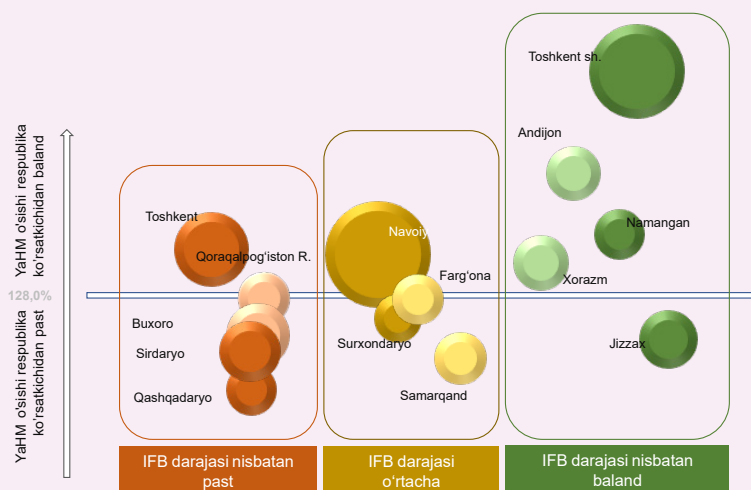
YaHM o'sishi respublika ko'rsatkichidan baland

YaHM o'sishi respublika ko'rsatkichidan past

128,0%

Toshkent

Qoraqalpog'iston R.

Buxoro

Sirdaryo

Qashqadaryo

Navoiy

Farg'ona

Surxondaryo

Samarqand

Toshkent sh.

Andijon

Namangan

Xorazm

Jizzax

IFB darajasi nisbatan past

IFB darajasi o'rtacha

IFB darajasi nisbatan baland